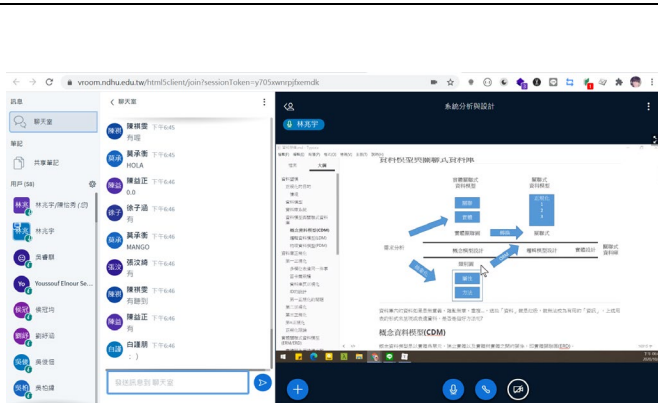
vroom.ndhu.edu.tw/html5client/join?sessionToken=y705xwnrpjfxemdk

訊息
聊天室
筆記
共享筆記
用戶 (58)
林兆宇/陳怡秀 (你)
林兆宇
黃睿麒
Youssouf Elnour Se...
楊冠均
劉詩涵
吳俊億
吳柏緯

< 聊天室
陳祺雯 下午6:45
有喔
莫承衝 下午6:45
HOLA
陳益正 下午6:46
0.0
徐子涵 下午6:46
有
莫承衝 下午6:46
MANGO
張汶綺 下午6:46
有聽到
陳益正 下午6:46
有
白道凱 下午6:46
: )
發送訊息到 聊天室

系統分析與設計
林兆宇
資料模型與關聯式資料庫
概念式資料模型(CDM)
需求分析
概念資料設計
邏輯資料設計
實體資料設計
關聯式資料庫